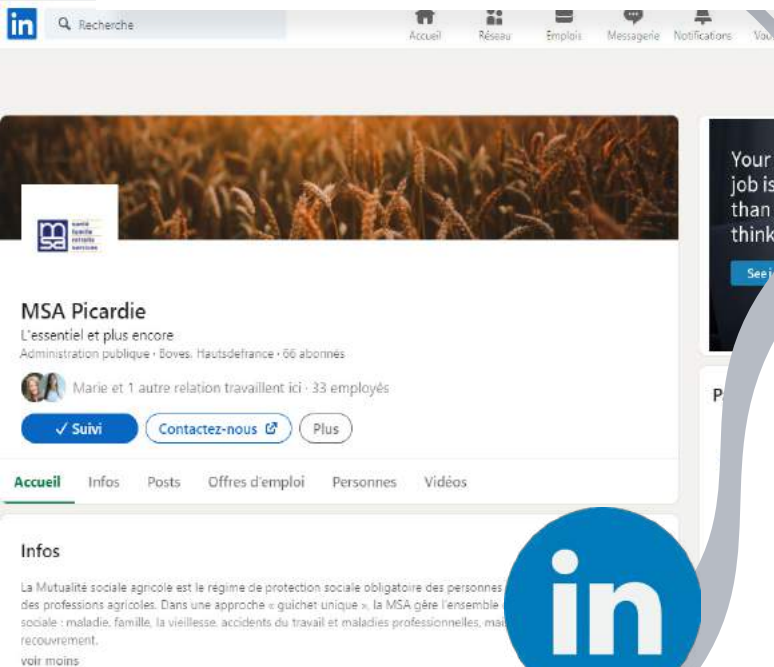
in Recherche

Accueil Réseau Emplois Messagerie Notifications Vou

msa santé famille retraite services

MSA Picardie

L'essentiel et plus encore

Administration publique · Boves, Hautsdefrance · 66 abonnés

Marie et 1 autre relation travaillent ici · 33 employés

✓ Suivi Contactez-nous Plus

Accueil Infos Posts Offres d'emploi Personnes Vidéos

Infos

La Mutualité sociale agricole est le régime de protection sociale obligatoire des personnes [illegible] des professions agricoles. Dans une approche « guichet unique », la MSA gère l'ensemble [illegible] sociale : maladie, famille, la vieillesse, accidents du travail et maladies professionnelles, mai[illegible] recouvrement.

voir moins

Your job is than think

See j

P

in